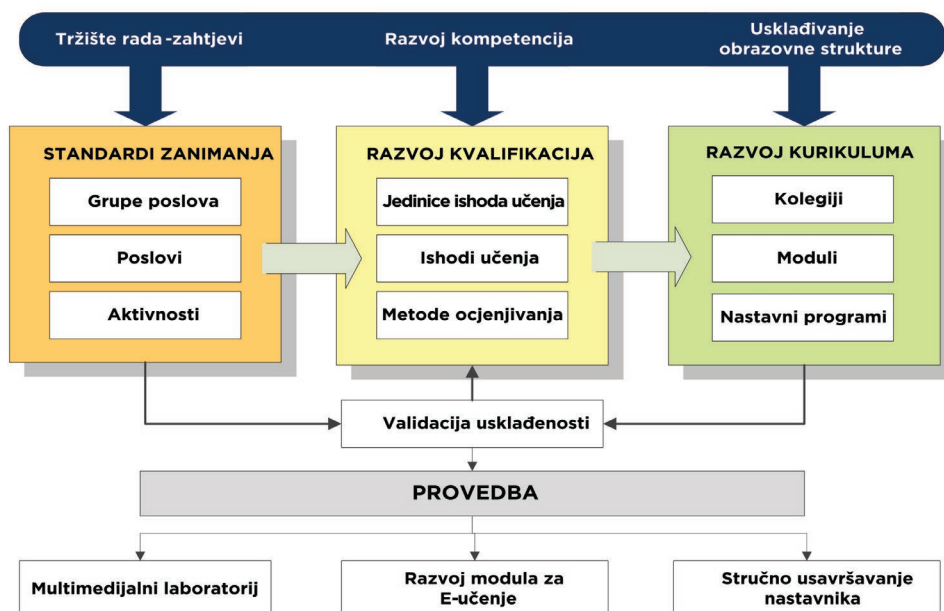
Tržište rada -zahtjevi

Razvoj kompetencija

Usklađivanje obrazovne strukture

STANDARDI ZANIMANJA

Grupe poslova

Poslovi

Aktivnosti

RAZVOJ KVALIFIKACIJA

Jedinice ishoda učenja

Ishodi učenja

Metode ocjenjivanja

RAZVOJ KURIKULUMA

Kolegiji

Moduli

Nastavni programi

Validacija usklađenosti

PROVEDBA

Multimedijalni laboratorij

Razvoj modula za E-učenje

Stručno usavršavanje nastavnika